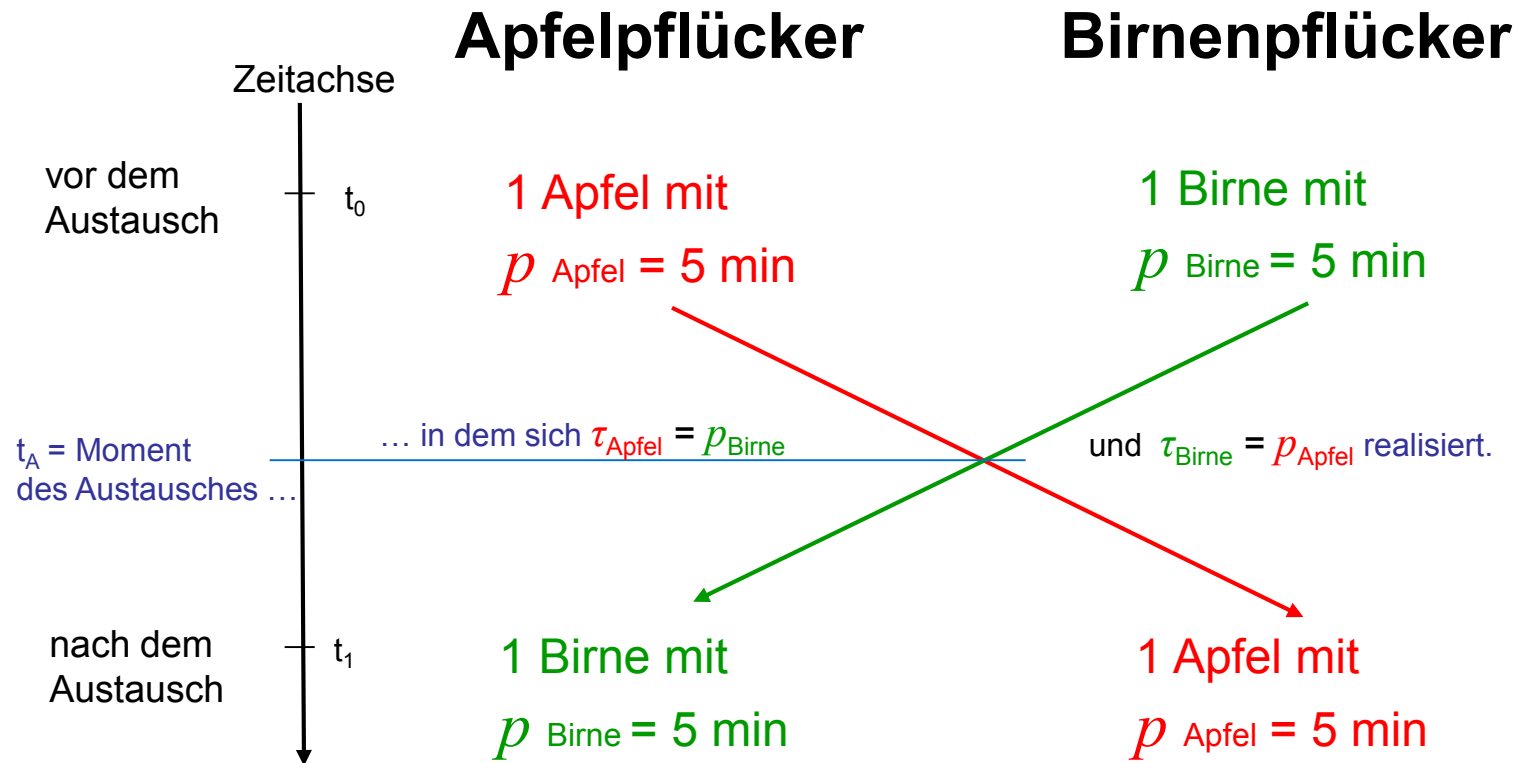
Apfelpflücker

Birnenpflücker

Zeitachse

vor dem Austausch

$t_0$

1 Apfel mit

$p$ Apfel = 5 min

1 Birne mit

$p$ Birne = 5 min

$t_A$ = Moment des Austausches …

… in dem sich $\tau_{Apfel} = p_{Birne}$

und $\tau_{Birne} = p_{Apfel}$ realisiert.

nach dem Austausch

$t_1$

1 Birne mit

$p$ Birne = 5 min

1 Apfel mit

$p$ Apfel = 5 min